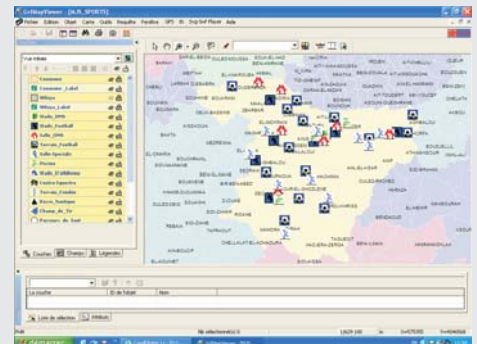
GeoMap/Planner - [ALB_SPORTS]

Fichier Edition Objet Carte Outils Requête Fenêtre GPS 3D Help

Vue initiale

Commune
Commune_Label
Wilaya
Wilaya_Label
Stade_OMS
Stade_Football
Salle_OMS
Terrain_Football
Salle Spéciale
Piscine
Stade_D'athlétisme
Centre Equestre
Terrain_Combin
Basse_Nautique
Champ_de_Tir
Parcours de Sol

Couches | Champs | Légendes

La couche | ID de l'objet | Nom

Liste de sélection | Attributs

Prêt | Nb sélectionné(s) 0

démarrer